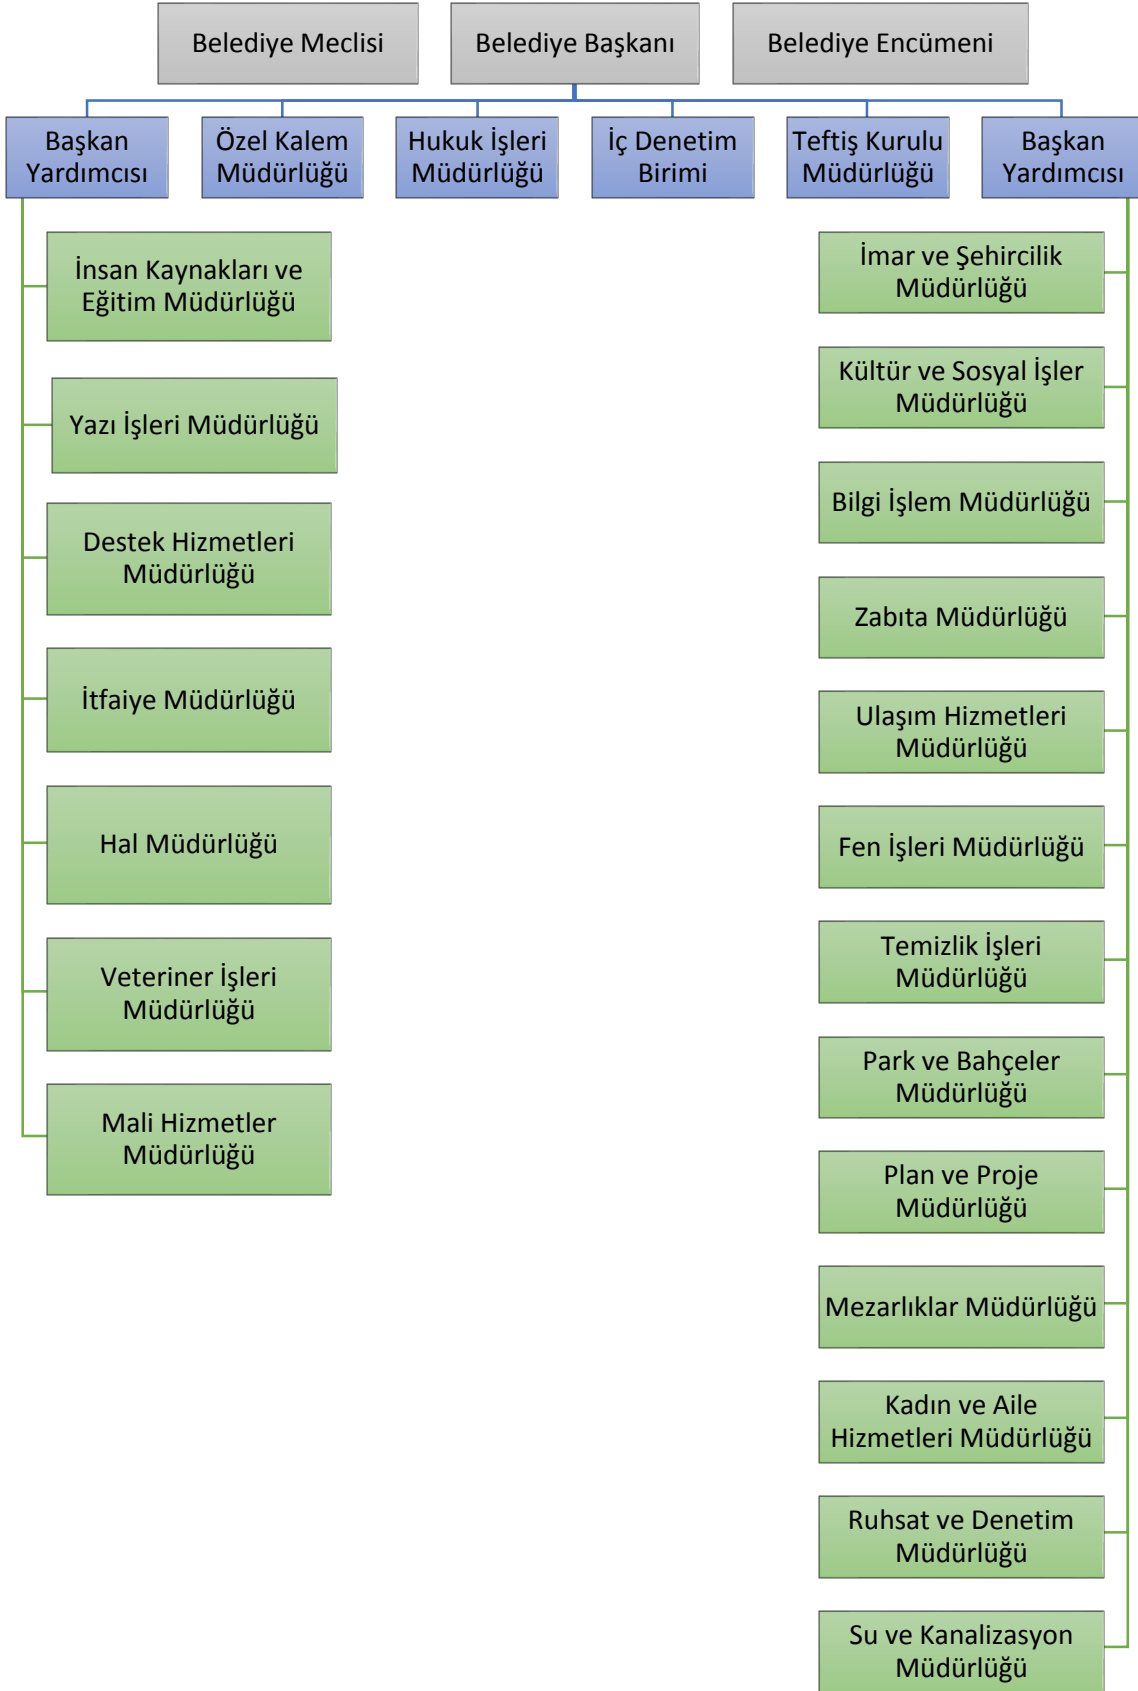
Belediye Meclisi
Belediye Başkanı
Belediye Encümeni

Başkan Yardımcısı
Özel Kalem Müdürlüğü
Hukuk İşleri Müdürlüğü
İç Denetim Birimi
Teftiş Kurulu Müdürlüğü
Başkan Yardımcısı

İnsan Kaynakları ve Eğitim Müdürlüğü
Yazı İşleri Müdürlüğü
Destek Hizmetleri Müdürlüğü
İtfaiye Müdürlüğü
Hal Müdürlüğü
Veteriner İşleri Müdürlüğü
Mali Hizmetler Müdürlüğü

İmar ve Şehircilik Müdürlüğü
Kültür ve Sosyal İşler Müdürlüğü
Bilgi İşlem Müdürlüğü
Zabıta Müdürlüğü
Ulaşım Hizmetleri Müdürlüğü
Fen İşleri Müdürlüğü
Temizlik İşleri Müdürlüğü
Park ve Bahçeler Müdürlüğü
Plan ve Proje Müdürlüğü
Mezarlıklar Müdürlüğü
Kadın ve Aile Hizmetleri Müdürlüğü
Ruhsat ve Denetim Müdürlüğü
Su ve Kanalizasyon Müdürlüğü